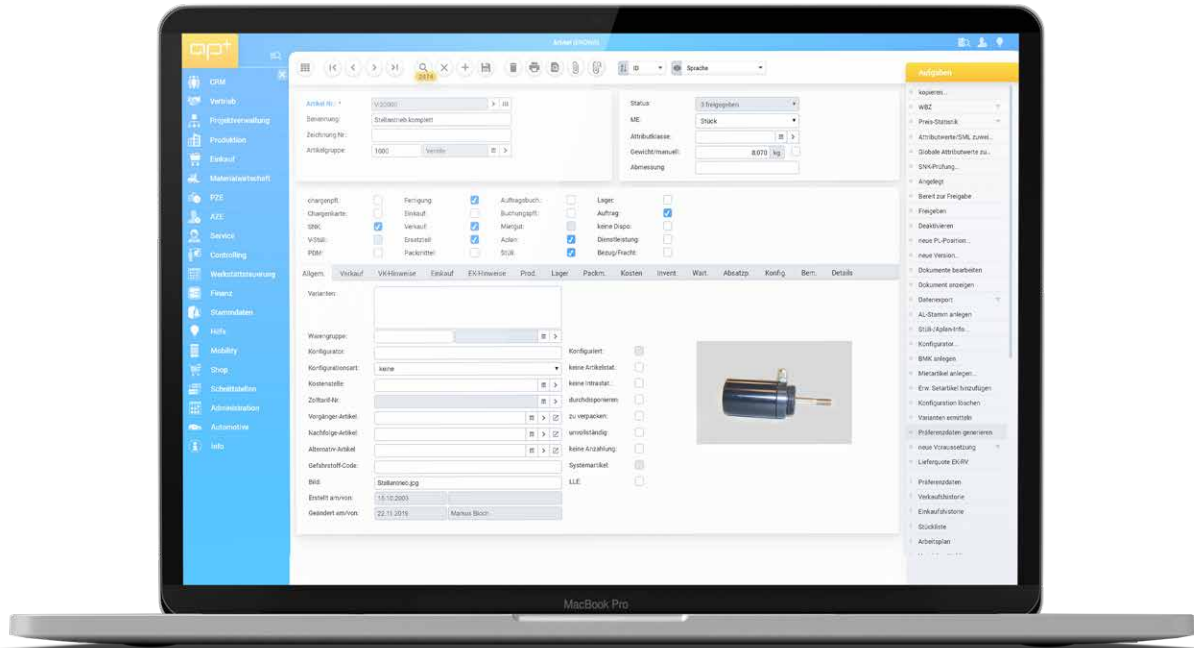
ap+

Artikel (V0080)

CRM
Vertrieb
Projektverwaltung
Produktion
Einkauf
Materialwirtschaft
PZE
AZE
Service
Controlling
Werkstattsteuerung
Finanz
Stammdaten
Hilfe
Mobility
Shop
Schnittstellen
Administration
Automotive
Info

2019

Sprache

Artikel-Nr.: * V00080
Benennung: Stellantrieb komplett
Zeichnung-Nr.:
Artikelgruppe: 1000 Ventile

Status: 3 freigegeben
ME: Stück
Attributklasse:
Gewicht/manuell: 8,070 kg
Abmessung

chargenpfl. Fertigung Auftragsbuch. Lager
Chargenkarte Einkauf Buchungspfl. Auftrag
SBK Verkauf Mengut. keine Dispo.
V-Stül Ersatzteil Aclen Dienstleistung
PBM Packmittel Stül Bezug/Fracht

Allgem. Verkauf VK-Hinweise Einkauf EK-Hinweise Prod. Lager Packm. Kosten Invent. Wart. Absatzp. Konfig. Bem. Details

Varianten:
Warengruppe:
Konfigurator:
Konfigurationsart: keine
Kostenstelle:
Zolltarif-Nr.:
Vorgänger-Artikel:
Nachfolge-Artikel:
Alternativ-Artikel:
Gefahrstoff-Code:
Bild: Stellantriec.jpg
Erstellt am/von: 15.10.2003
Geändert am/von: 22.11.2019 Marius Bloch

Konfiguriert:
keine Artikelstat.
keine Intrastat.
durchdisponieren
zu verpacken:
unvollständig
keine Anzahlung
Systemartikel
LLE

Aufgaben
kopieren...
WBZ
Preis-Statistik
Attributwerte/SML zuwei...
Globale Attributwerte zu...
SNK-Prüfung...
Angelegt
Bereit zur Freigabe
Freigeben
Deaktivieren
neue PL-Position...
neue Version...
Dokumente bearbeiten
Dokument anzeigen
Datenexport
AL-Stamm anlegen
Stül-/Aplan-Info...
Konfigurator...
BMK anlegen
Mercartikel anlegen...
Erw. Setartikel hinzufügen
Konfiguration löschen
Varianten ermitteln
Präferenzdaten generieren
neue Voraussetzung
Lieferquote EK-RV
Präferenzdaten
Verkaufshistorie
Einkaufshistorie
Stückliste
Arbeitsplan

MacBook Pro